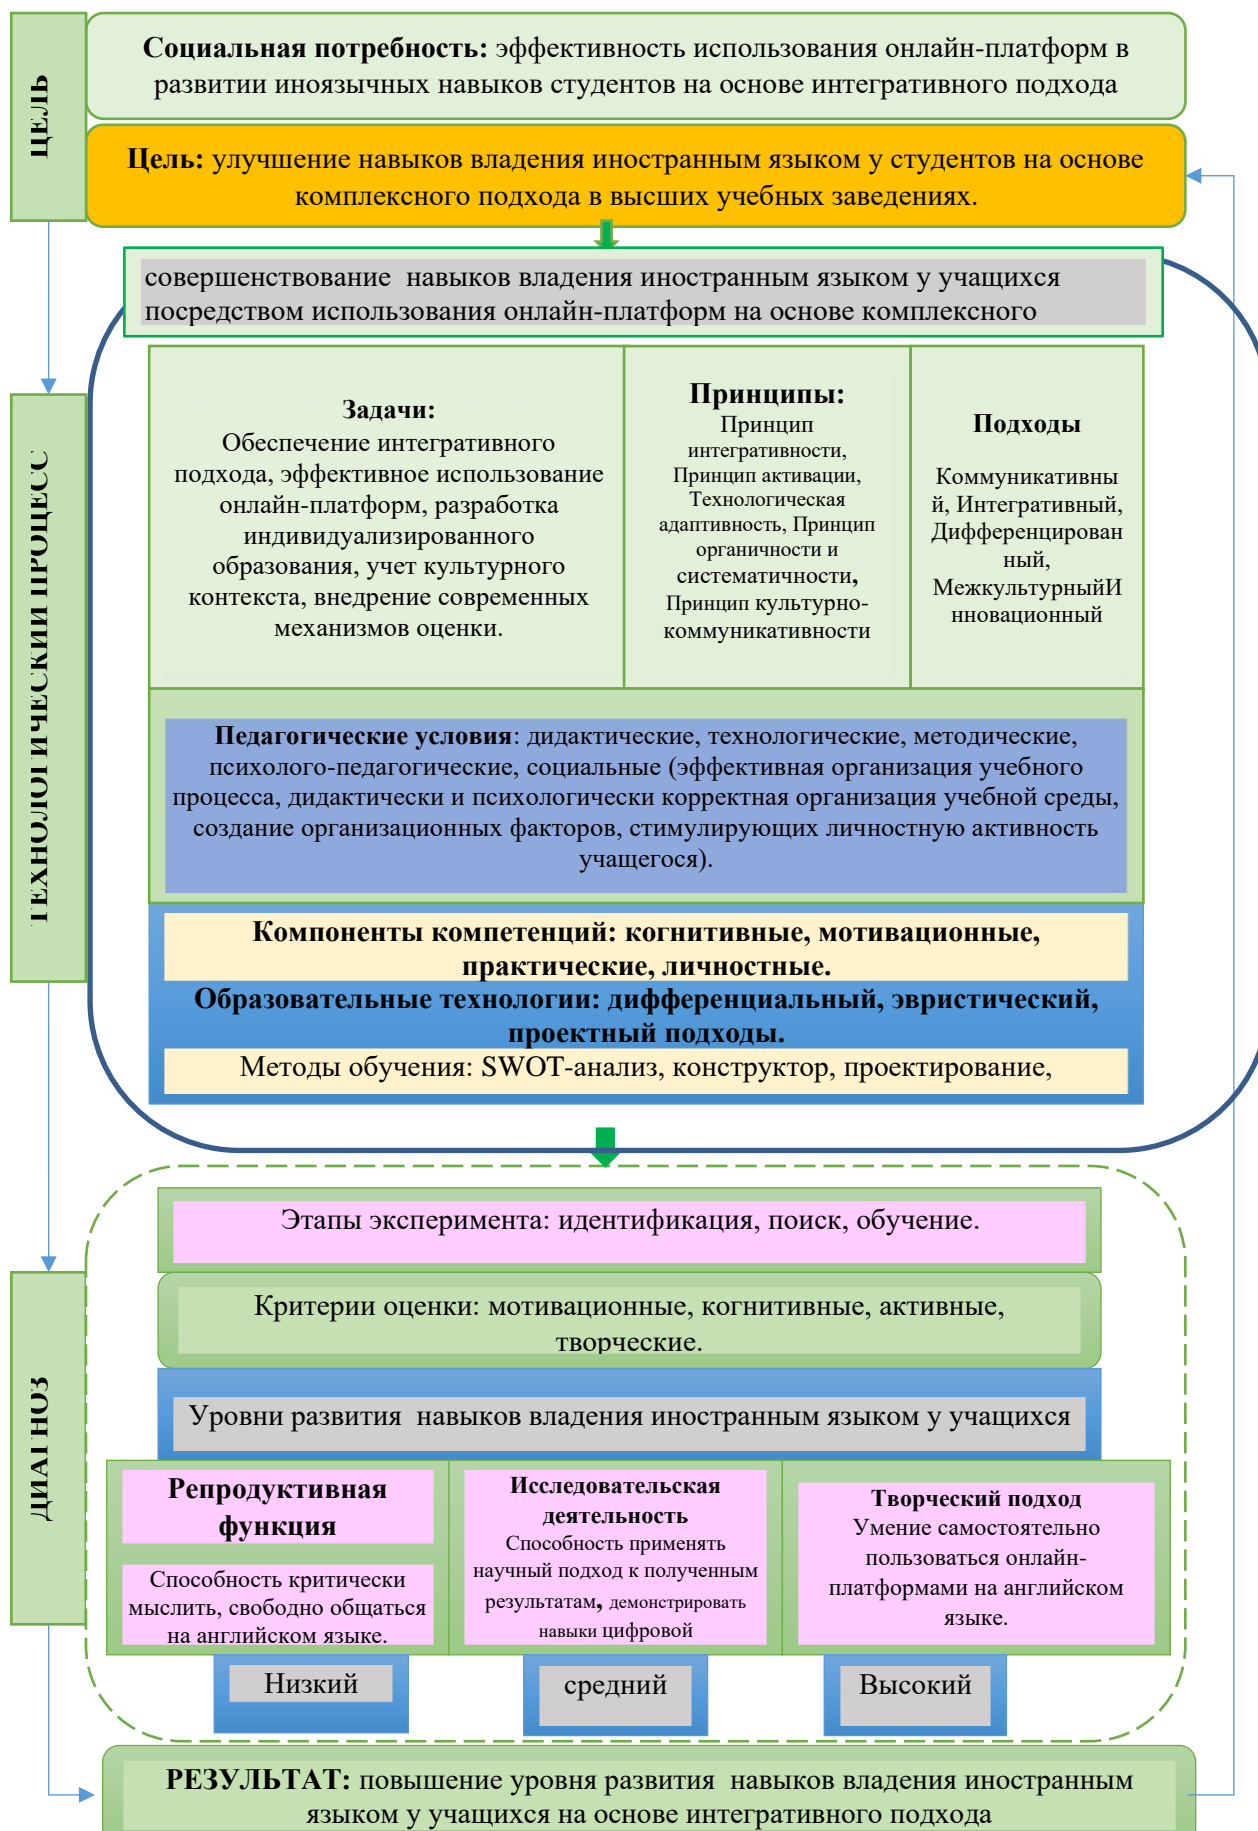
ЦЕЛЬ

**Социальная потребность:** эффективность использования онлайн-платформ в развитии иноязычных навыков студентов на основе интегративного подхода

**Цель:** улучшение навыков владения иностранным языком у студентов на основе комплексного подхода в высших учебных заведениях.

совершенствование навыков владения иностранным языком у учащихся посредством использования онлайн-платформ на основе комплексного

ТЕХНОЛОГИЧЕСКИЙ ПРОЦЕСС

**Задачи:**
Обеспечение интегративного подхода, эффективное использование онлайн-платформ, разработка индивидуализированного образования, учет культурного контекста, внедрение современных механизмов оценки.

**Принципы:**
Принцип интегративности, Принцип активации, Технологическая адаптивность, Принцип органичности и систематичности, Принцип культурно-коммуникативности

**Подходы**
Коммуникативный, Интегративный, Дифференцированный, МежкультурныйИнновационный

**Педагогические условия**: дидактические, технологические, методические, психолого-педагогические, социальные (эффективная организация учебного процесса, дидактически и психологически корректная организация учебной среды, создание организационных факторов, стимулирующих личностную активность учащегося).

**Компоненты компетенций: когнитивные, мотивационные, практические, личностные.**

**Образовательные технологии: дифференциальный, эвристический, проектный подходы.**

Методы обучения: SWOT-анализ, конструктор, проектирование,

ДИАГНОЗ

Этапы эксперимента: идентификация, поиск, обучение.

Критерии оценки: мотивационные, когнитивные, активные, творческие.

Уровни развития навыков владения иностранным языком у учащихся

**Репродуктивная функция**
Способность критически мыслить, свободно общаться на английском языке.

**Исследовательская деятельность**
Способность применять научный подход к полученным результатам, демонстрировать навыки цифровой

**Творческий подход**
Умение самостоятельно пользоваться онлайн-платформами на английском языке.

Низкий

средний

Высокий

**РЕЗУЛЬТАТ:** повышение уровня развития навыков владения иностранным языком у учащихся на основе интегративного подхода